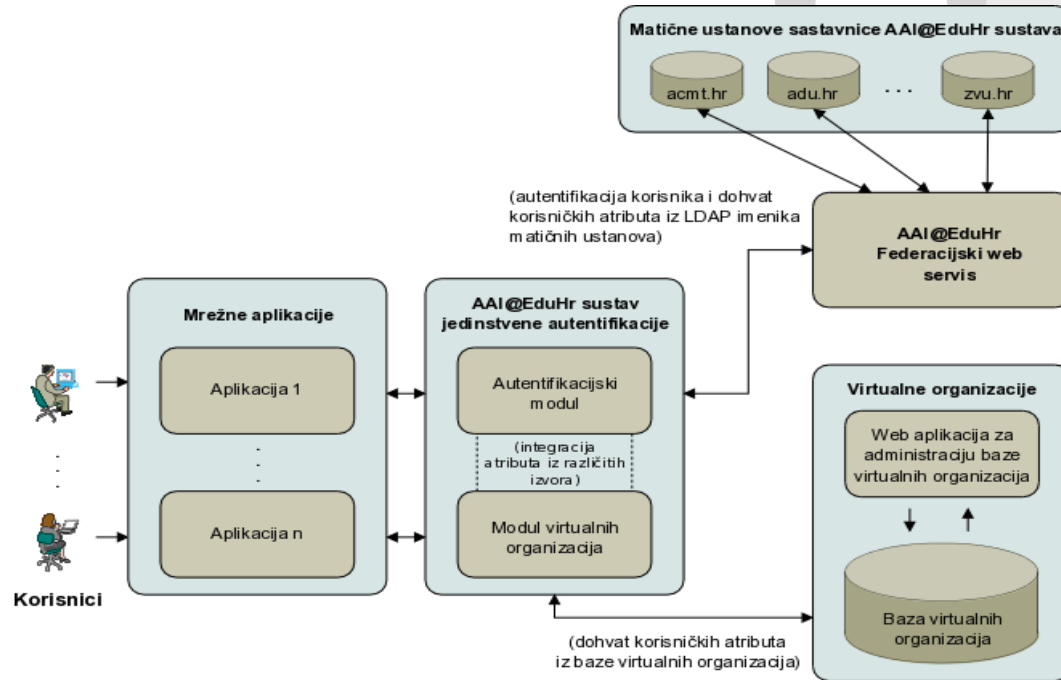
Matične ustanove sastavnice AAI@EduHr sustava

acmt.hr

adu.hr

. . .

zvu.hr

(autentifikacija korisnika i dohvat korisničkih atributa iz LDAP imenika matičnih ustanova)

AAI@EduHr Federacijski web servis

Mrežne aplikacije

Aplikacija 1

Aplikacija n

AAI@EduHr sustav jedinstvene autentifikacije

Autentifikacijski modul

(integracija atributa iz različitih izvora)

Modul virtualnih organizacija

Virtualne organizacije

Web aplikacija za administraciju baze virtualnih organizacija

Baza virtualnih organizacija

Korisnici

(dohvat korisničkih atributa iz baze virtualnih organizacija)